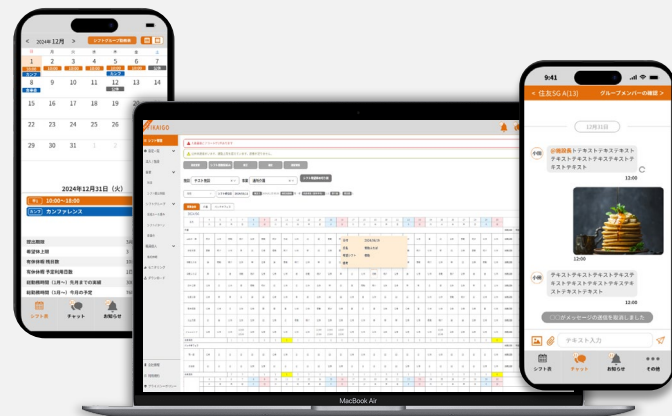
2024年 12月

シフトグループを編集

1 2 3 4 5 6 7
8 9 10 11 12 13 14
15 16 17 18 19 20 21
22 23 24 25 26 27 28
29 30 31

2024年12月31日（火）

10:00～18:00

カンファレンス

公休日数

有給休暇日数

シフト表

チャット

お知らせ

MacBook Air

9:41

住友SG A(13)

グループメンバーの確認

12月31日

@佐藤 テキストテキストテキストテキストテキストテキストテキストテキストテキスト

12:00

12:00

テキストテキストテキストテキストテキストテキストテキストテキストテキストテキスト

12:00

〇〇がメッセージの送信を取消しました

テキスト入力

シフト表

チャット

お知らせ

その他